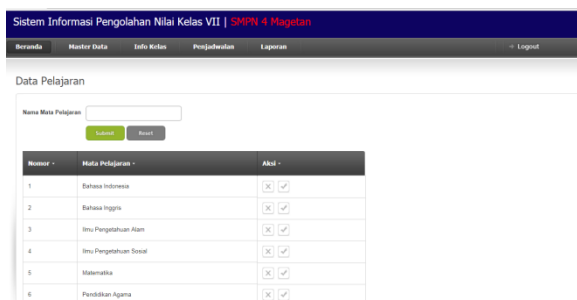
Sistem Informasi Pengolahan Nilai Kelas VII | SMPN 4 Magetan

Beranda Master Data Info Kelas Penjadwalan Laporan

Logout

Data Pelajaran

Nama Mata Pelajaran

Submit Reset

| Nomor | Mata Pelajaran | Aksi |
|---|---|---|
| 1 | Bahasa Indonesia | |
| 2 | Bahasa Inggris | |
| 3 | Ilmu Pengetahuan Alam | |
| 4 | Ilmu Pengetahuan Sosial | |
| 5 | Matematika | |
| 6 | Pendidikan Agama | |